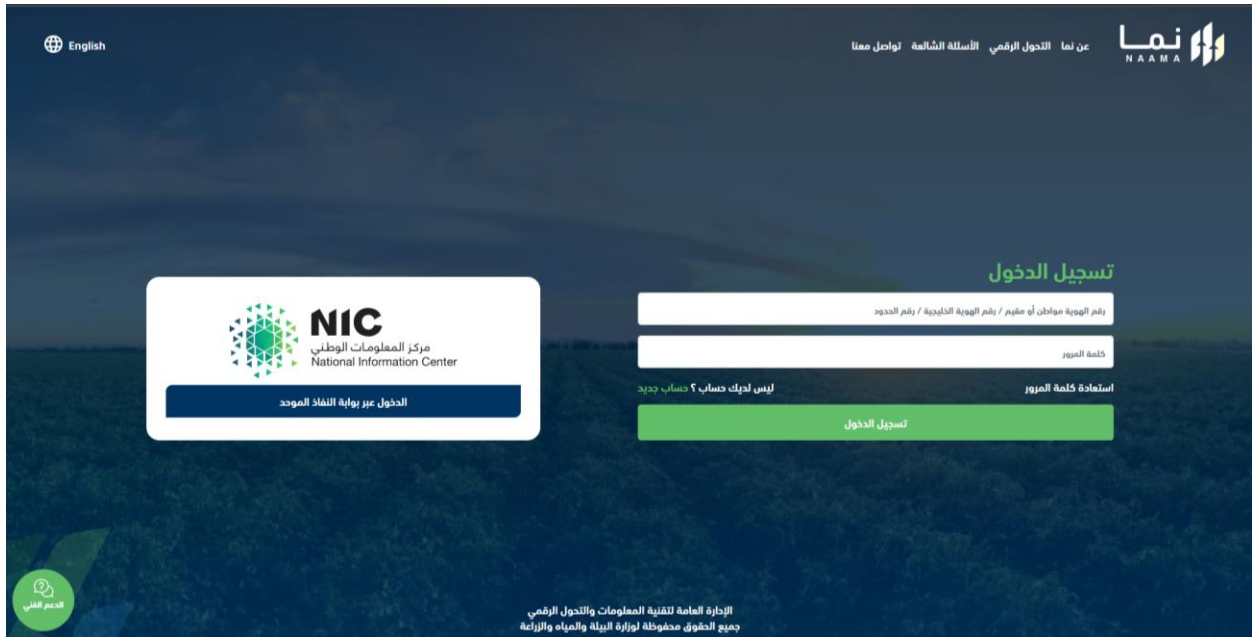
نما
NAAMA

عن نما التحول الرقمي الأسئلة الشائعة تواصل معنا

English

تسجيل الدخول

رقم الهوية مواطن أو مقيم / رقم الهوية الخليجية / رقم الحدود

كلمة المرور

استعادة كلمة المرور

ليس لديك حساب ؟ حساب جديد

تسجيل الدخول

NIC
مركز المعلومات الوطني
National Information Center

الدخول عبر بوابة النفاذ الموحد

الدعم الفني

الإدارة العامة لتقنية المعلومات والتحول الرقمي
جميع الحقوق محفوظة لوزارة البيئة والمياه والزراعة